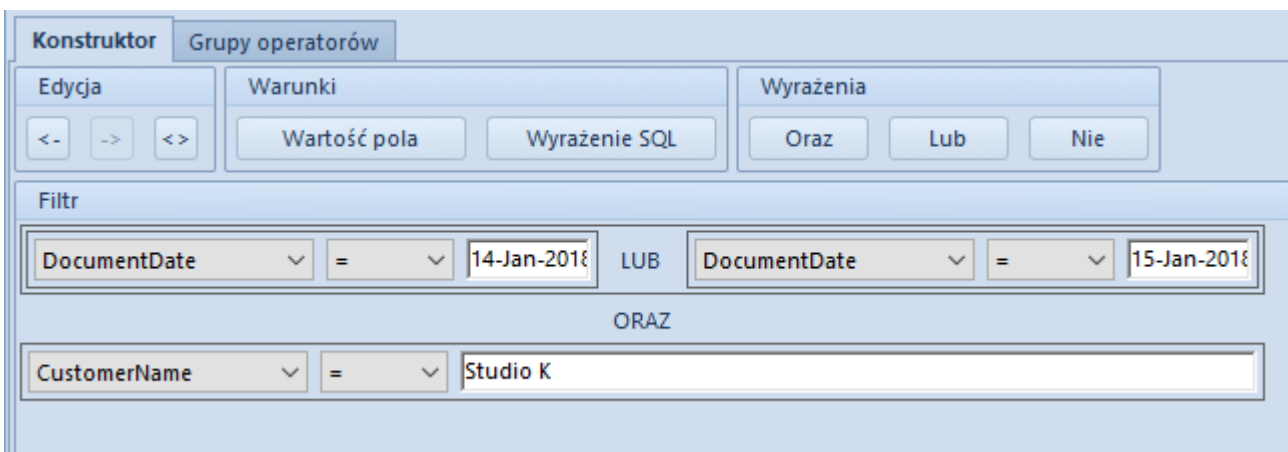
Konstruktor Grupy operatorów

Edycja
<- -> <>

Warunki
Wartość pola Wyrażenie SQL

Wyrażenia
Oraz Lub Nie

Filtr

DocumentDate = 14-Jan-2018 LUB DocumentDate = 15-Jan-2018

ORAZ

CustomerName = Studio K